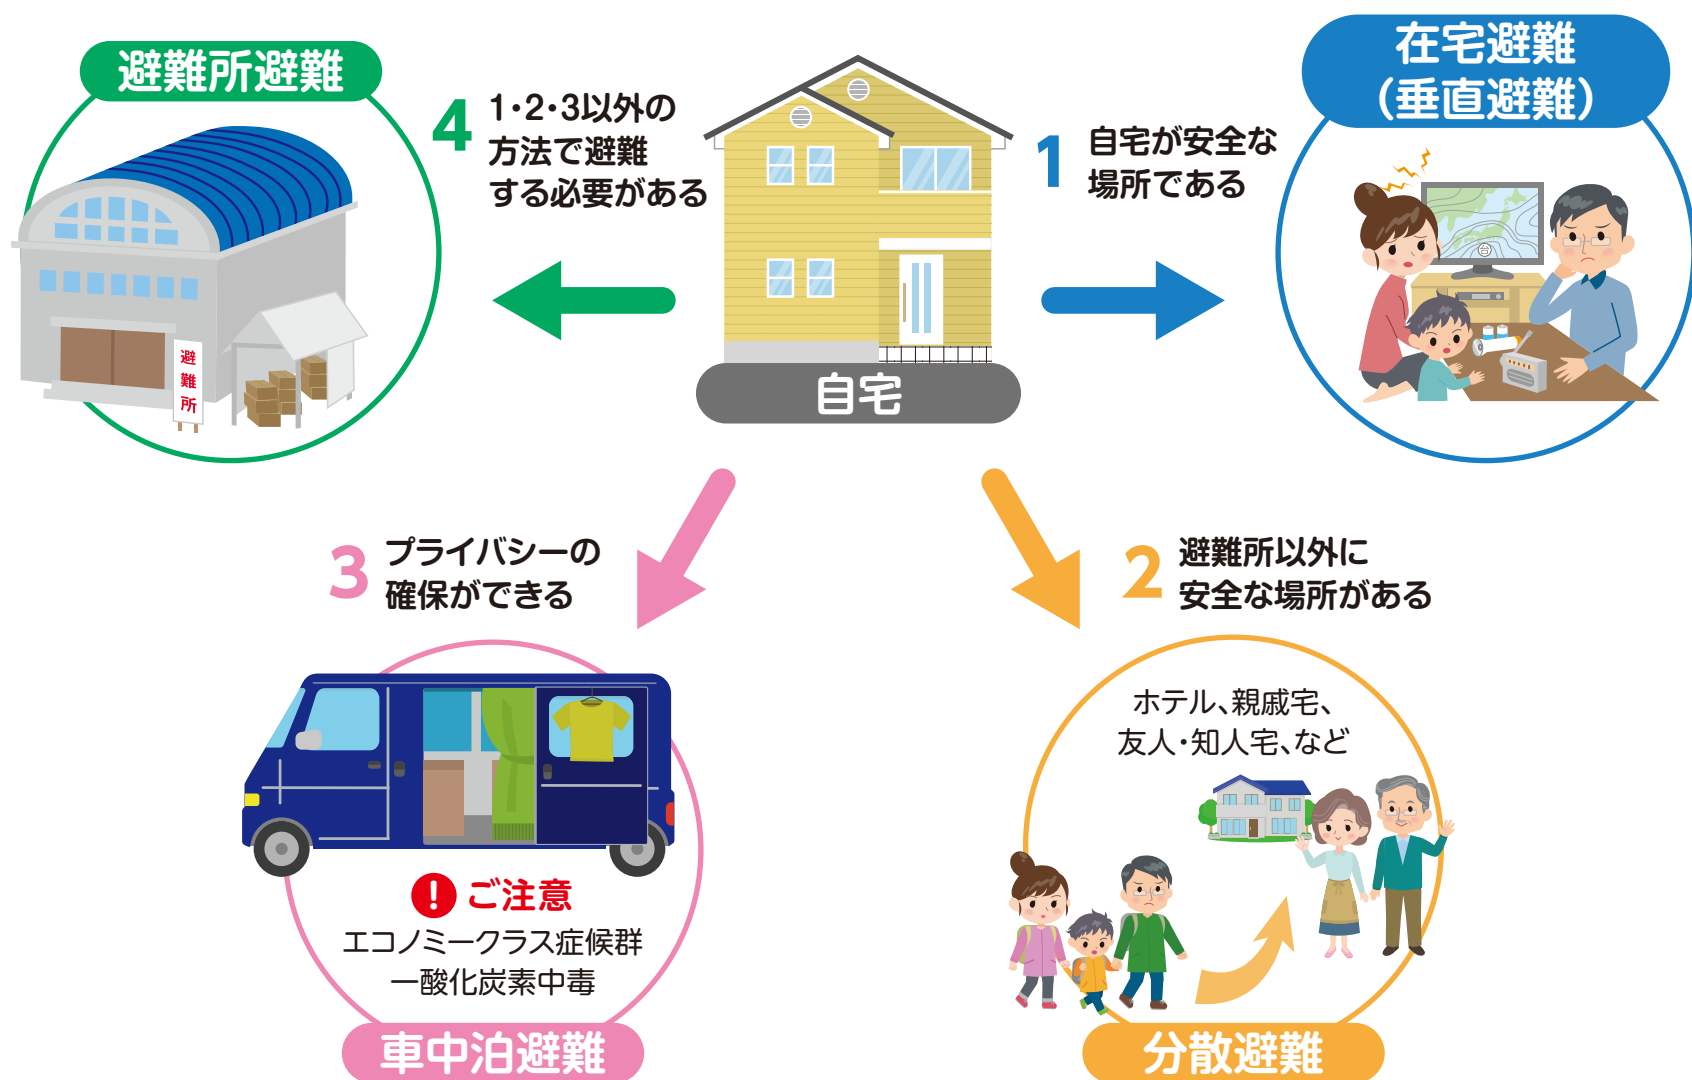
避難所避難

4 1・2・3以外の方法で避難する必要がある

避難所

自宅

1 自宅が安全な場所である

在宅避難
(垂直避難)

3 プライバシーの確保ができる

2 避難所以外に安全な場所がある

ご注意
エコノミークラス症候群
一酸化炭素中毒

車中泊避難

ホテル、親戚宅、
友人・知人宅、など

分散避難